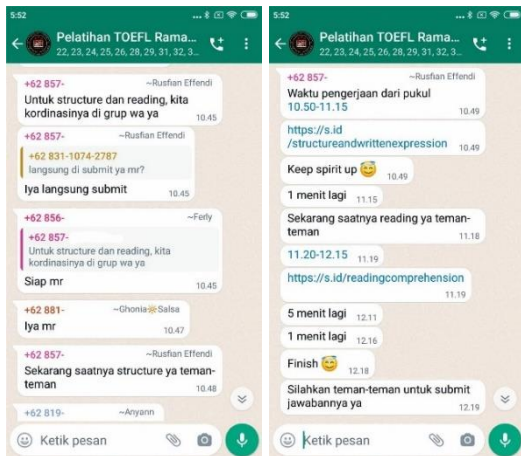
5:52

Pelatihan TOEFL Rama...
22, 23, 24, 25, 26, 28, 29, 31, 32, 3...

+62 857- ~Rusfian Effendi
Untuk structure dan reading, kita kordinasinya di grup wa ya 10.45

+62 857- ~Rusfian Effendi
+62 831-1074-2787
langsung di submit ya mr?
Iya langsung submit 10.45

+62 856- ~Ferly
+62 857-
Untuk structure dan reading, kita kordinasinya di grup wa ya
Siap mr 10.45

+62 881- ~Ghonia Salsa
Iya mr 10.47

+62 857- ~Rusfian Effendi
Sekarang saatnya structure ya teman-teman 10.48

+62 819- ~Anyann

Ketik pesan

5:52

Pelatihan TOEFL Rama...
22, 23, 24, 25, 26, 28, 29, 31, 32, 3...

+62 857- ~Rusfian Effendi
Waktu pengerjaan dari pukul 10.50-11.15 10.49

https://s.id/structureandwrittenexpression 10.49

Keep spirit up 10.49

1 menit lagi 11.15

Sekarang saatnya reading ya teman-teman 11.18

11.20-12.15 11.19

https://s.id/readingcomprehension 11.19

5 menit lagi 12.11

1 menit lagi 12.16

Finish 12.18

Silahkan teman-teman untuk submit jawabannya ya 12.19

Ketik pesan